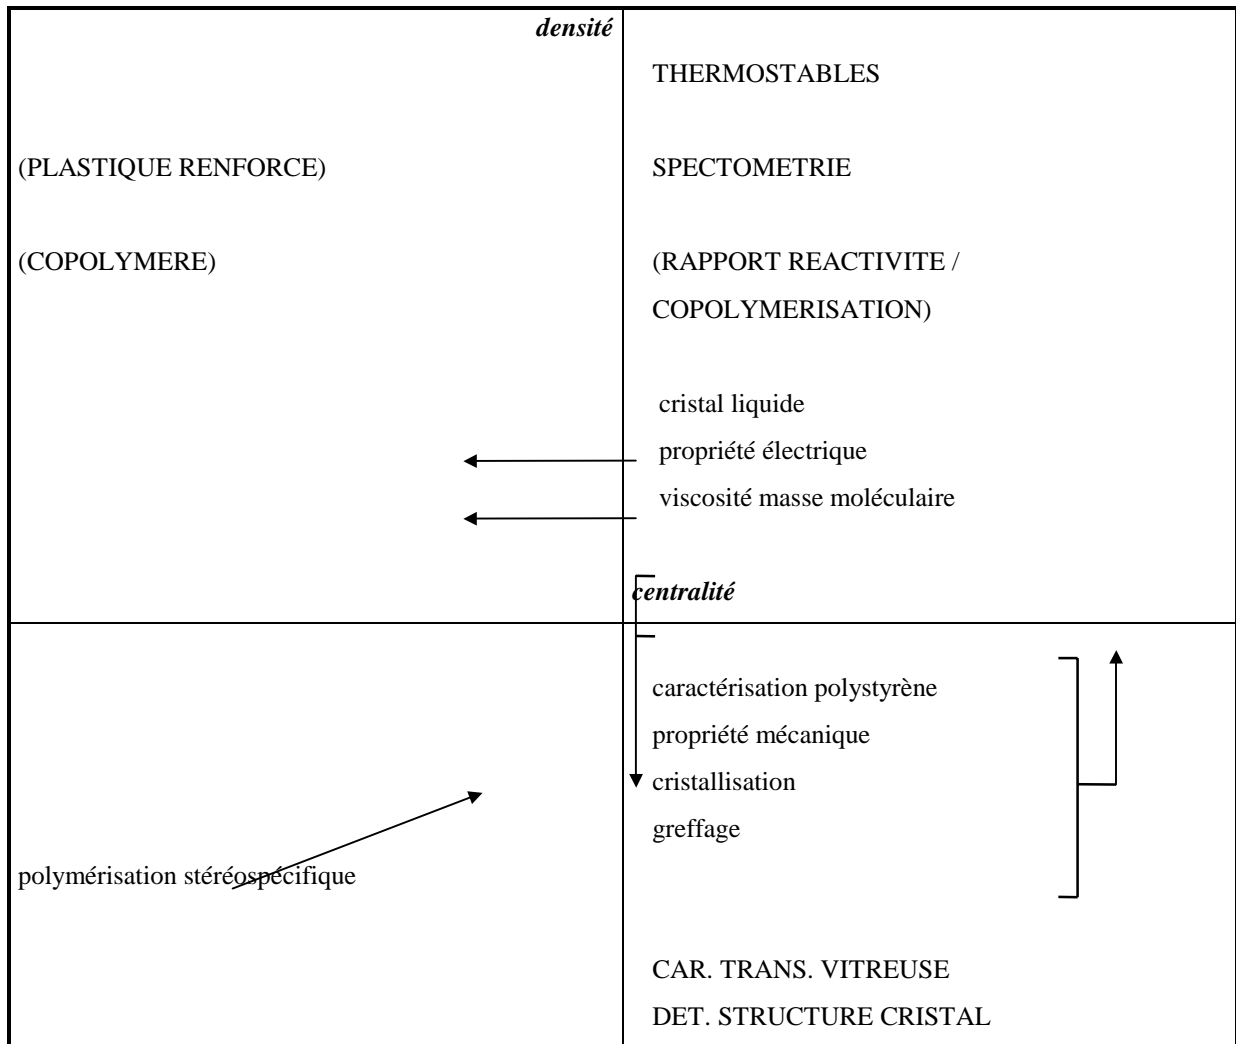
densité

THERMOSTABLES

(PLASTIQUE RENFORCE)

SPECTOMETRIE

(COPOLYMERE)

(RAPPORT REACTIVITE / COPOLYMERISATION)

cristal liquide
propriété électrique
viscosité masse moléculaire

centralité

caractérisation polystyrène
propriété mécanique
cristallisation
greffage

polymérisation stéréospécifique

CAR. TRANS. VITREUSE
DET. STRUCTURE CRISTAL